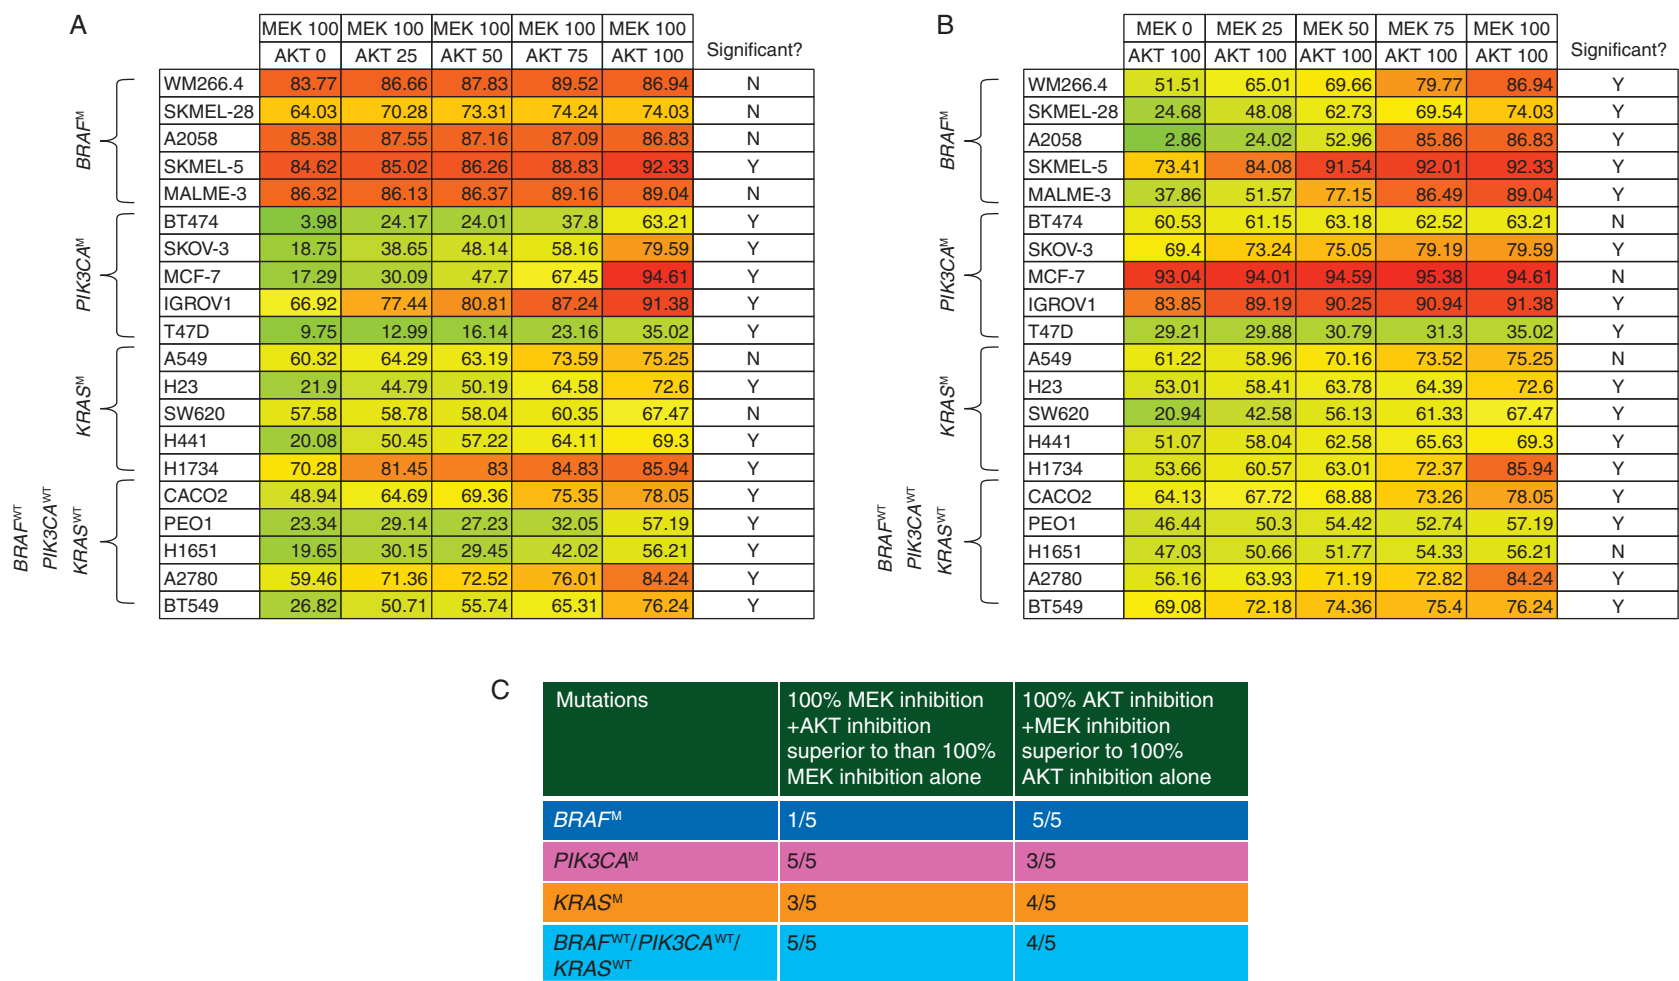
A

| | | MEK 100 AKT 0 | MEK 100 AKT 25 | MEK 100 AKT 50 | MEK 100 AKT 75 | MEK 100 AKT 100 | Significant? |
|---|---|---|---|---|---|---|---|
| $BRAF^M$ | WM266.4 | 83.77 | 86.66 | 87.83 | 89.52 | 86.94 | N |
| | SKMEL-28 | 64.03 | 70.28 | 73.31 | 74.24 | 74.03 | N |
| | A2058 | 85.38 | 87.55 | 87.16 | 87.09 | 86.83 | N |
| | SKMEL-5 | 84.62 | 85.02 | 86.26 | 88.83 | 92.33 | Y |
| | MALME-3 | 86.32 | 86.13 | 86.37 | 89.16 | 89.04 | N |
| $PIK3CA^M$ | BT474 | 3.98 | 24.17 | 24.01 | 37.8 | 63.21 | Y |
| | SKOV-3 | 18.75 | 38.65 | 48.14 | 58.16 | 79.59 | Y |
| | MCF-7 | 17.29 | 30.09 | 47.7 | 67.45 | 94.61 | Y |
| | IGROV1 | 66.92 | 77.44 | 80.81 | 87.24 | 91.38 | Y |
| | T47D | 9.75 | 12.99 | 16.14 | 23.16 | 35.02 | Y |
| $KRAS^M$ | A549 | 60.32 | 64.29 | 63.19 | 73.59 | 75.25 | N |
| | H23 | 21.9 | 44.79 | 50.19 | 64.58 | 72.6 | Y |
| | SW620 | 57.58 | 58.78 | 58.04 | 60.35 | 67.47 | N |
| | H441 | 20.08 | 50.45 | 57.22 | 64.11 | 69.3 | Y |
| | H1734 | 70.28 | 81.45 | 83 | 84.83 | 85.94 | Y |
| $BRAF^{WT}$ $PIK3CA^{WT}$ $KRAS^{WT}$ | CACO2 | 48.94 | 64.69 | 69.36 | 75.35 | 78.05 | Y |
| | PEO1 | 23.34 | 29.14 | 27.23 | 32.05 | 57.19 | Y |
| | H1651 | 19.65 | 30.15 | 29.45 | 42.02 | 56.21 | Y |
| | A2780 | 59.46 | 71.36 | 72.52 | 76.01 | 84.24 | Y |
| | BT549 | 26.82 | 50.71 | 55.74 | 65.31 | 76.24 | Y |

B

| | | MEK 0 AKT 100 | MEK 25 AKT 100 | MEK 50 AKT 100 | MEK 75 AKT 100 | MEK 100 AKT 100 | Significant? |
|---|---|---|---|---|---|---|---|
| $BRAF^M$ | WM266.4 | 51.51 | 65.01 | 69.66 | 79.77 | 86.94 | Y |
| | SKMEL-28 | 24.68 | 48.08 | 62.73 | 69.54 | 74.03 | Y |
| | A2058 | 2.86 | 24.02 | 52.96 | 85.86 | 86.83 | Y |
| | SKMEL-5 | 73.41 | 84.08 | 91.54 | 92.01 | 92.33 | Y |
| | MALME-3 | 37.86 | 51.57 | 77.15 | 86.49 | 89.04 | Y |
| $PIK3CA^M$ | BT474 | 60.53 | 61.15 | 63.18 | 62.52 | 63.21 | N |
| | SKOV-3 | 69.4 | 73.24 | 75.05 | 79.19 | 79.59 | Y |
| | MCF-7 | 93.04 | 94.01 | 94.59 | 95.38 | 94.61 | N |
| | IGROV1 | 83.85 | 89.19 | 90.25 | 90.94 | 91.38 | Y |
| | T47D | 29.21 | 29.88 | 30.79 | 31.3 | 35.02 | Y |
| $KRAS^M$ | A549 | 61.22 | 58.96 | 70.16 | 73.52 | 75.25 | N |
| | H23 | 53.01 | 58.41 | 63.78 | 64.39 | 72.6 | Y |
| | SW620 | 20.94 | 42.58 | 56.13 | 61.33 | 67.47 | Y |
| | H441 | 51.07 | 58.04 | 62.58 | 65.63 | 69.3 | Y |
| | H1734 | 53.66 | 60.57 | 63.01 | 72.37 | 85.94 | Y |
| $BRAF^{WT}$ $PIK3CA^{WT}$ $KRAS^{WT}$ | CACO2 | 64.13 | 67.72 | 68.88 | 73.26 | 78.05 | Y |
| | PEO1 | 46.44 | 50.3 | 54.42 | 52.74 | 57.19 | Y |
| | H1651 | 47.03 | 50.66 | 51.77 | 54.33 | 56.21 | N |
| | A2780 | 56.16 | 63.93 | 71.19 | 72.82 | 84.24 | Y |
| | BT549 | 69.08 | 72.18 | 74.36 | 75.4 | 76.24 | Y |

C

| Mutations | 100% MEK inhibition +AKT inhibition superior to than 100% MEK inhibition alone | 100% AKT inhibition +MEK inhibition superior to 100% AKT inhibition alone |
|---|---|---|
| $BRAF^M$ | 1/5 | 5/5 |
| $PIK3CA^M$ | 5/5 | 3/5 |
| $KRAS^M$ | 3/5 | 4/5 |
| $BRAF^{WT}$/$PIK3CA^{WT}$/ $KRAS^{WT}$ | 5/5 | 4/5 |